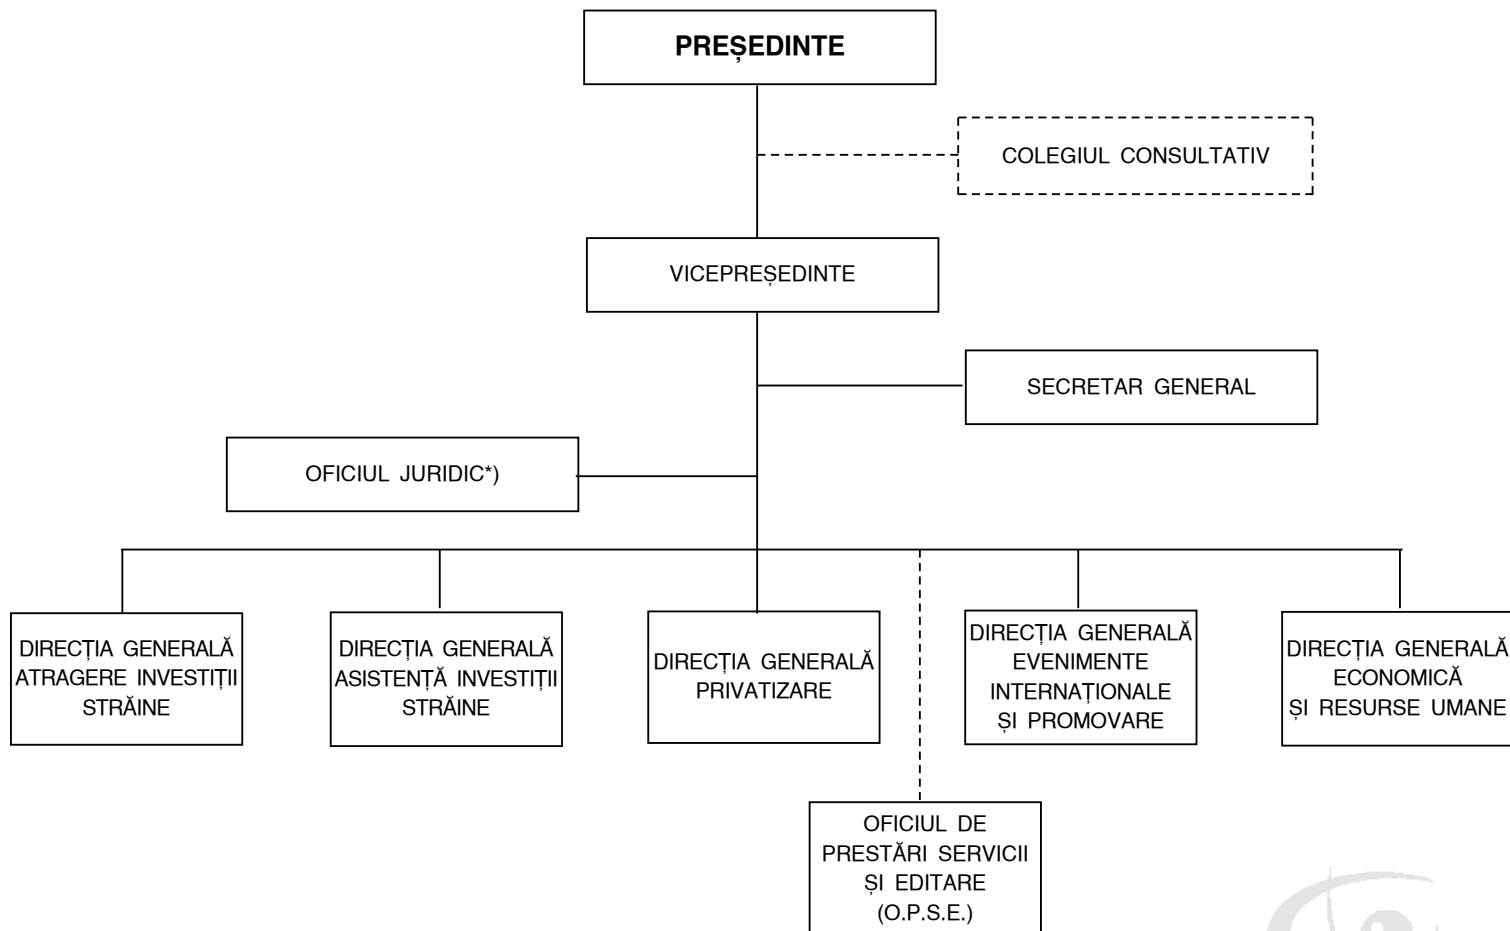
PREȘEDINTE

COLEGIUL CONSULTATIV

VICEPREȘEDINTE

SECRETAR GENERAL

OFICIUL JURIDIC*)

DIRECȚIA GENERALĂ ATRAGERE INVESTIȚII STRĂINE

DIRECȚIA GENERALĂ ASISTENȚĂ INVESTIȚII STRĂINE

DIRECȚIA GENERALĂ PRIVATIZARE

DIRECȚIA GENERALĂ EVENIMENTE INTERNAȚIONALE ȘI PROMOVARE

DIRECȚIA GENERALĂ ECONOMICĂ ȘI RESURSE UMANE

OFICIUL DE PRESTĂRI SERVICII ȘI EDITARE (O.P.S.E.)